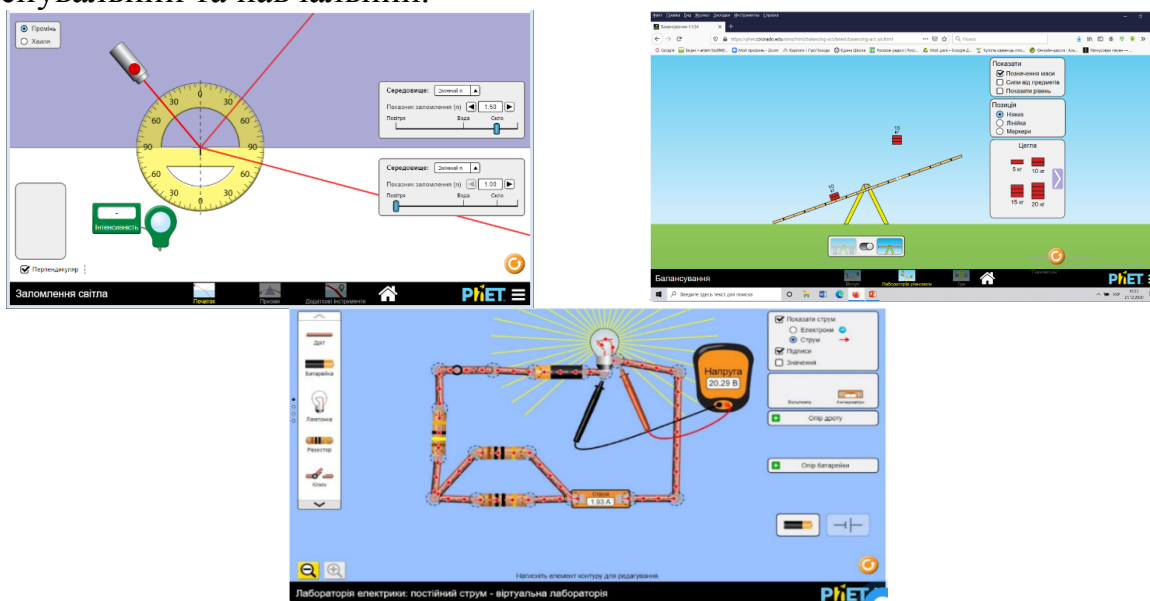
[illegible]сувальний та навчальний.

Промінь
Хвилі

Середовище: Скляний п.
Показник заломлення (n) 1.50
Повітря Вода Скло

Середовище: Скляний п.
Показник заломлення (n) 1.00
Повітря Вода Скло

-
Інтенсивність

Перпендикуляр

Заломлення світла
Початок Призми Додаткові інструменти
PhET

Балансування 1.1.24
https://phet.colorado.edu/sims/html/balancing-act/latest/balancing-act_uk.html
Пошук

Показати
Позначення маси
Сили від предметів
Показати рівень
Позиція
Немає
Лінійка
Маркери
Цегла
5 кг
10 кг
15 кг
20 кг
10
10

Балансування
Вступ Лабораторія рівноваги Гра
PhET
Введіть сюди текст для пошуку

Дріт
Батарейка
Лампочка
Резистор
Ключ

Показати струм
Електрони
Струм
Підписи
Значення

Напруга
20.29 В

Вольтметр Амперметри
Опір дроту
Опір батарейки

Струм
1.93 А

Натисніть елемент контуру для редагування
Лабораторія електрики: постійний струм - віртуальна лабораторія
PhET